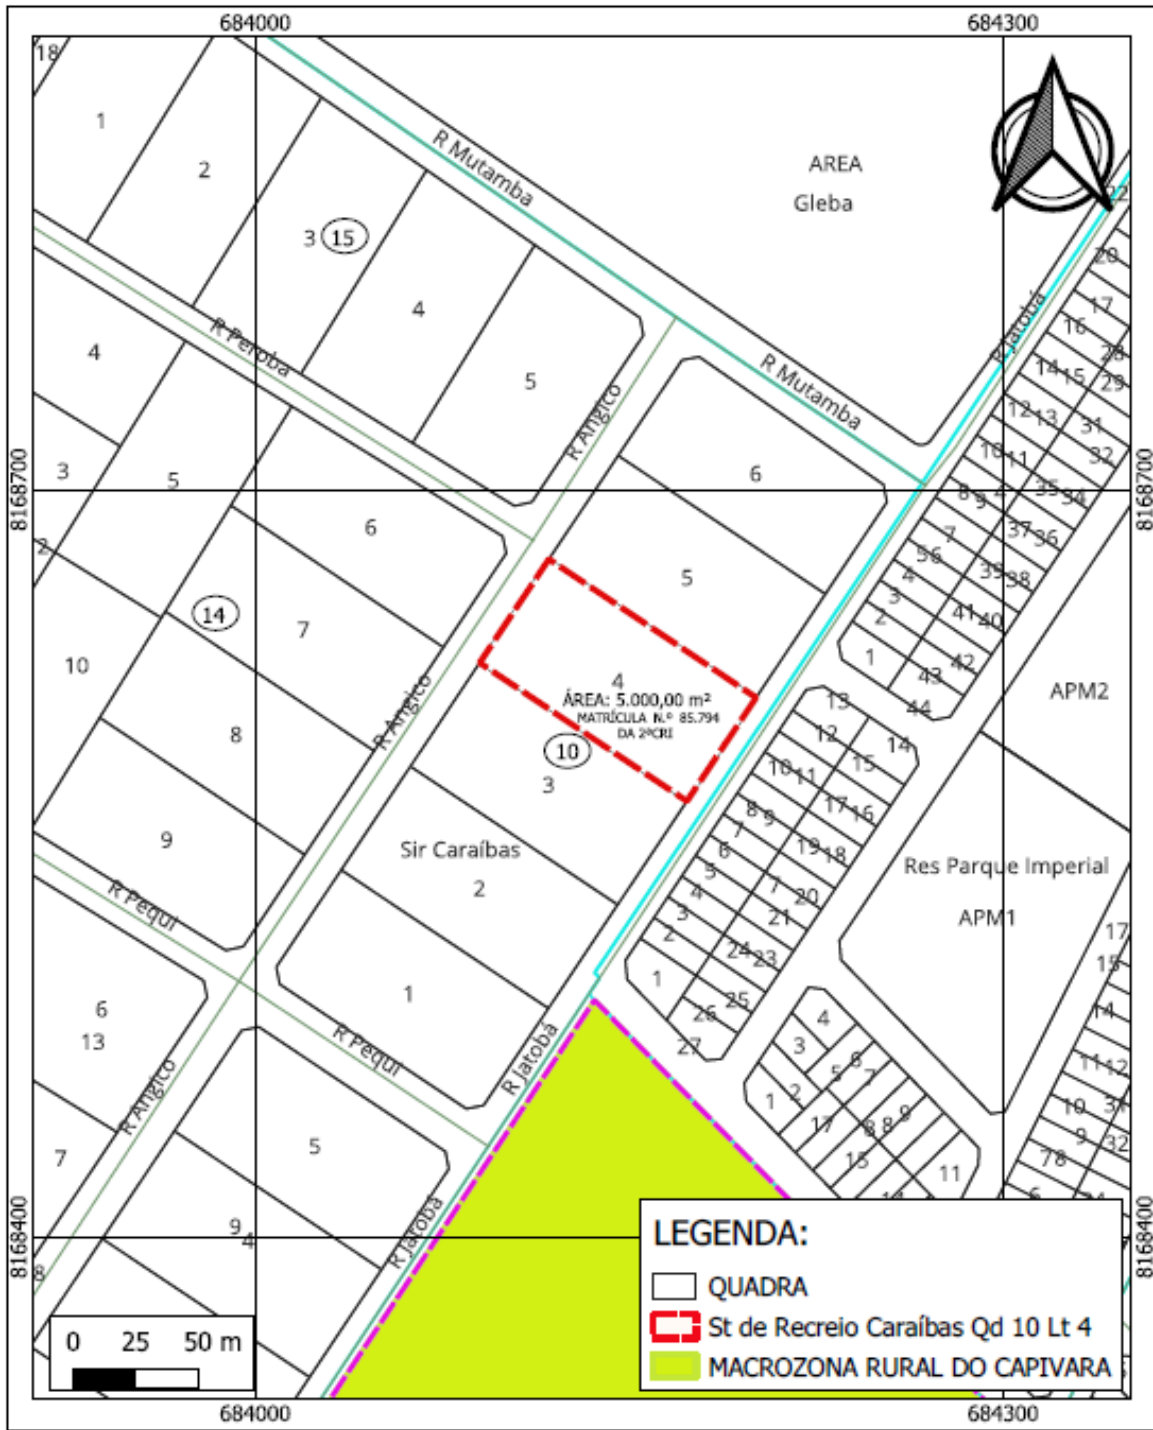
684000
684300
18
1
2
3 (15)
4
5
R Mutamba
AREA
Gleba
R Peroba
4
R Angico
R Mutamba
R Jatobá
3
5
6
8168700
8168700
2
6
5
(14)
7
10
4
ÁREA: 5.000,00 m²
MATRÍCULA N.º 85.794
DA 2ºCRI
(10)
3
R Angico
8
9
Sir Caraíbas
2
R Pequi
1
R Pequi
R Jatobá
6
13
R Angico
7
5
9
4
R Jatobá
8
Res Parque Imperial
APM1
APM2
20
17
16
28
14
15
29
12
13
31
10
11
32
8
9
35
34
37
36
7
56
39
38
4
3
41
40
2
1
42
43
44
13
12
14
10
11
15
8
9
17
16
7
19
18
6
5
20
4
21
3
2
24
23
1
25
26
27
4
3
6
5
7
2
1
17
8
8
9
15
11
17
15
14
11
12
10
30
9
32
78
8168400
8168400
0 25 50 m
LEGENDA:
QUADRA
St de Recreio Caraíbas Qd 10 Lt 4
MACROZONA RURAL DO CAPIVARA
684000
684300